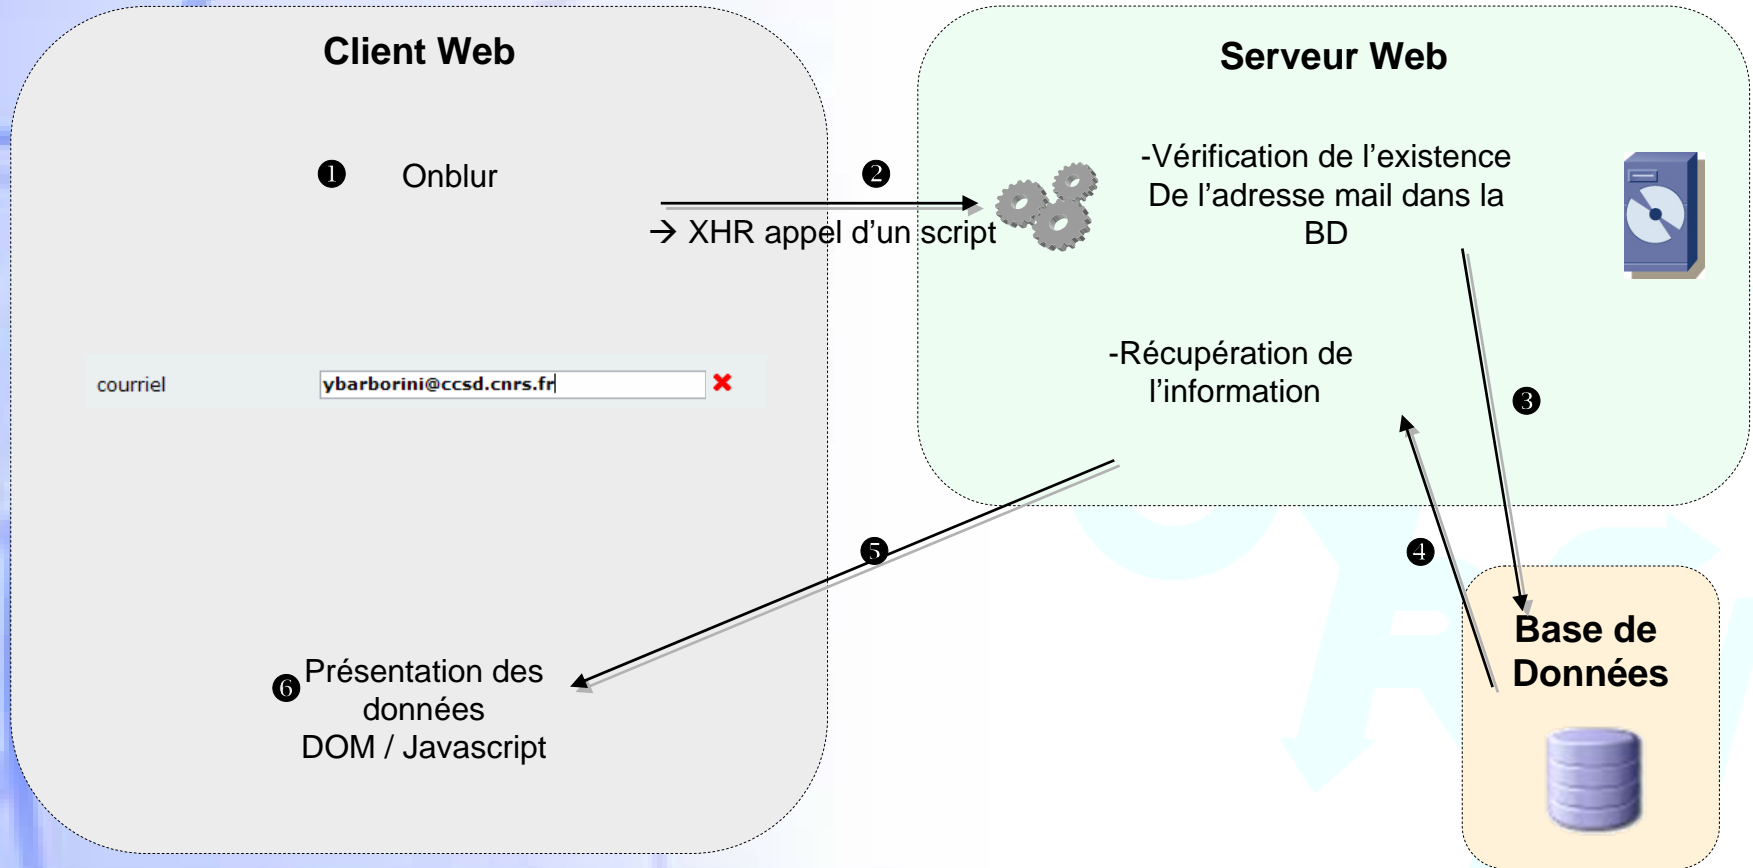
Client Web

❶ Onblur

courriel ybarborini@ccsd.cnrs.fr

❷

→ XHR appel d'un script

Serveur Web

-Vérification de l'existence De l'adresse mail dans la BD

-Récupération de l'information

❸

❹

❺

Base de Données

❻ Présentation des données DOM / Javascript